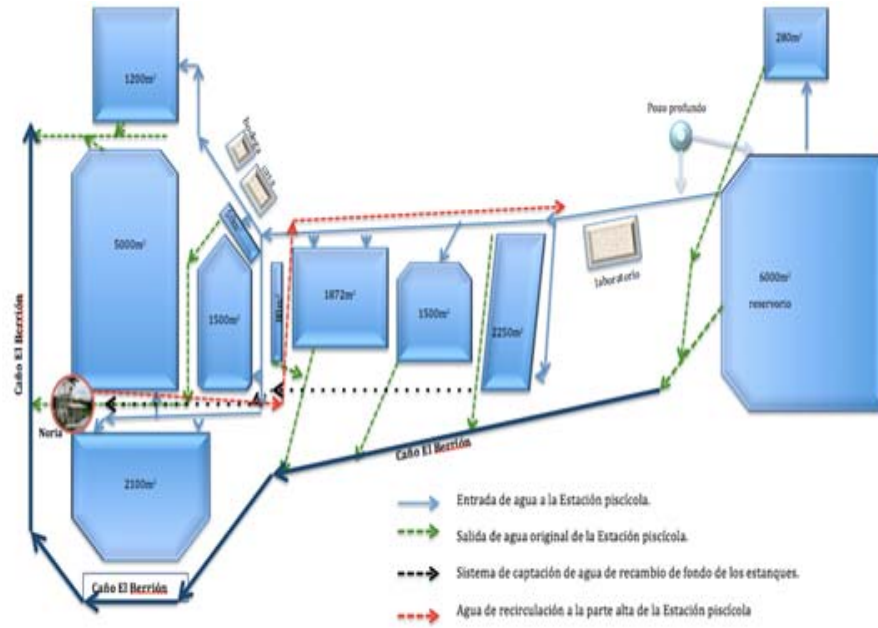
1200m²

280m²

Pozo profundo

Bodega

5000m²

1500m²

1872m²

1500m²

2250m²

laboratorio

6000m²
reservorio

Caño El Berrión

Noria

2100m²

Caño El Berrión

Caño El Berrión

Entrada de agua a la Estación piscícola.

Salida de agua original de la Estación piscícola.

Sistema de captación de agua de recambio de fondo de los estanques.

Agua de recirculación a la parte alta de la Estación piscícola